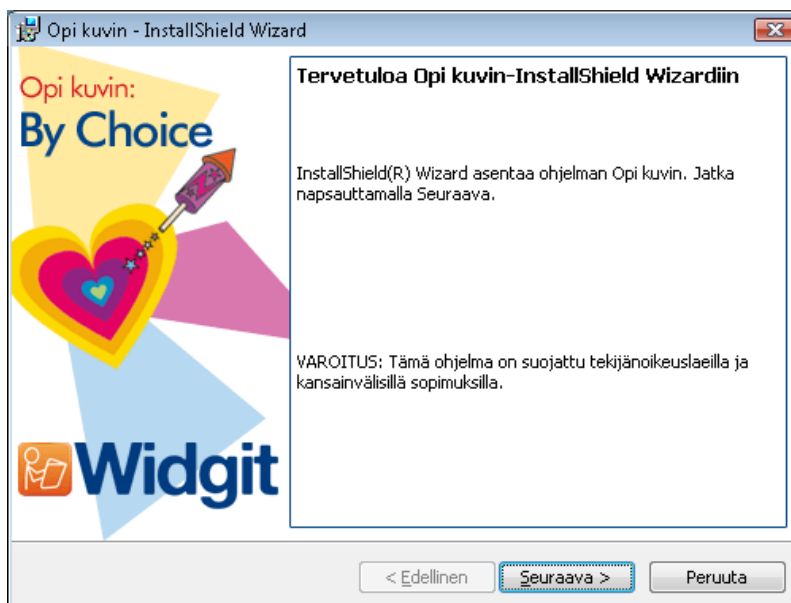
Opi kuvin - InstallShield Wizard

Opi kuvin:
By Choice

Widgit

Tervetuloa Opi kuvin-InstallShield Wizardiin

InstallShield(R) Wizard asentaa ohjelman Opi kuvin. Jatka napsauttamalla Seuraava.

VAROITUS: Tämä ohjelma on suojattu tekijänoikeuslaeilla ja kansainvälisillä sopimuksilla.

< Edellinen
Seuraava >
Peruuta